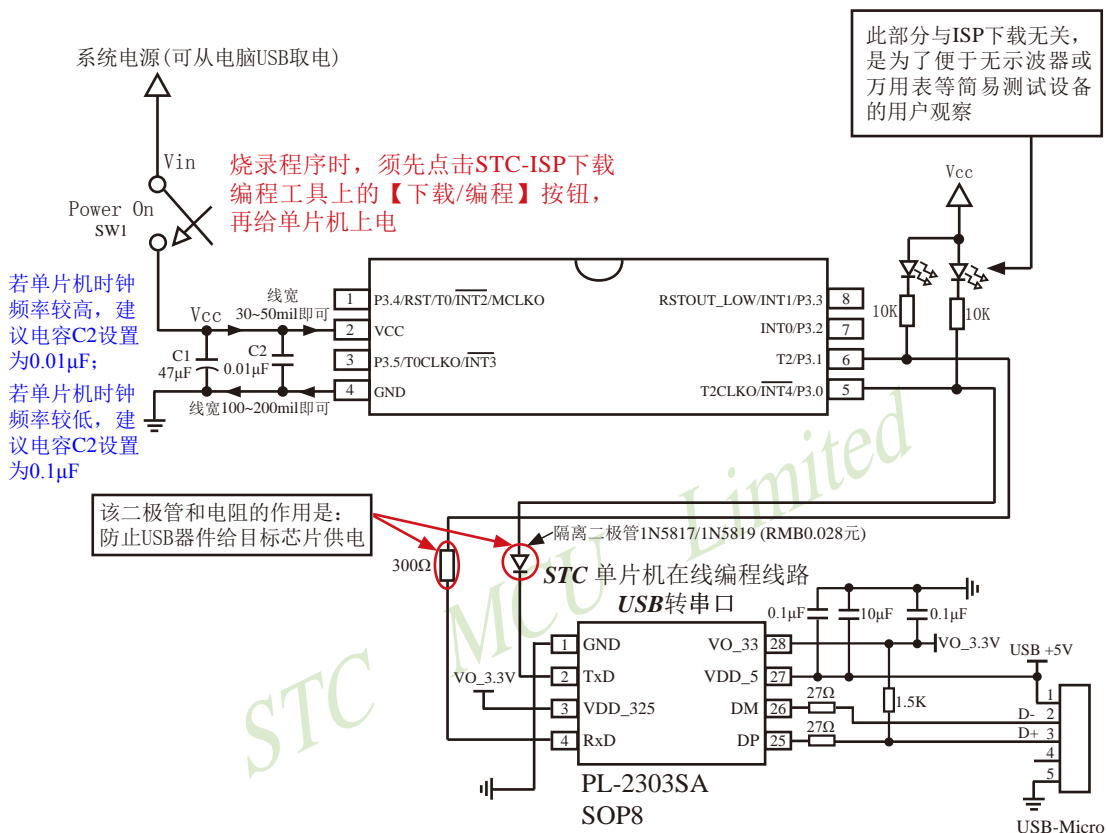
系统电源(可从电脑USB取电)

Vin

Power On
SW1

烧录程序时，须先点击STC-ISP下载编程工具上的【下载/编程】按钮，再给单片机上电

此部分与ISP下载无关，是为了便于无示波器或万用表等简易测试设备的用户观察

Vcc

若单片机时钟频率较高，建议电容C2设置为0.01μF；
若单片机时钟频率较低，建议电容C2设置为0.1μF

Vcc
线宽
30~50mil即可
C1
47μF
C2
0.01μF
线宽100~200mil即可

1 P3.4/RST/T0/$\overline{INT2}$/MCLKO
2 VCC
3 P3.5/T0CLKO/$\overline{INT3}$
4 GND
8 RSTOUT_LOW/INT1/P3.3
7 INT0/P3.2
6 T2/P3.1
5 T2CLKO/$\overline{INT4}$/P3.0

10K
10K

该二极管和电阻的作用是：
防止USB器件给目标芯片供电

隔离二极管1N5817/1N5819 (RMB0.028元)
300Ω

STC 单片机在线编程线路
USB转串口

0.1μF 10μF 0.1μF

1 GND
2 TxD
3 VDD_325
4 RxD
28 VO_33
27 VDD_5
26 DM
25 DP

VO_3.3V
VO_3.3V
USB +5V
27Ω
27Ω
1.5K
D- 2
D+ 3
1
4
5

PL-2303SA
SOP8

USB-Micro

STC MCU Limited